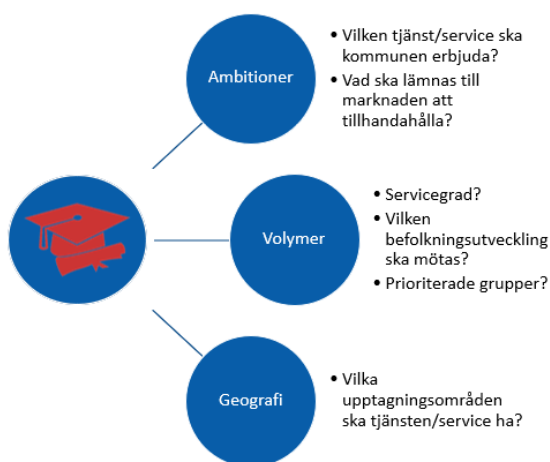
Ambitioner

- Vilken tjänst/service ska kommunen erbjuda?
- Vad ska lämnas till marknaden att tillhandahålla?

Volymer

- Servicegrad?
- Vilken befolkningsutveckling ska mötas?
- Prioriterade grupper?

Geografi

- Vilka upptagningsområden ska tjänsten/service ha?